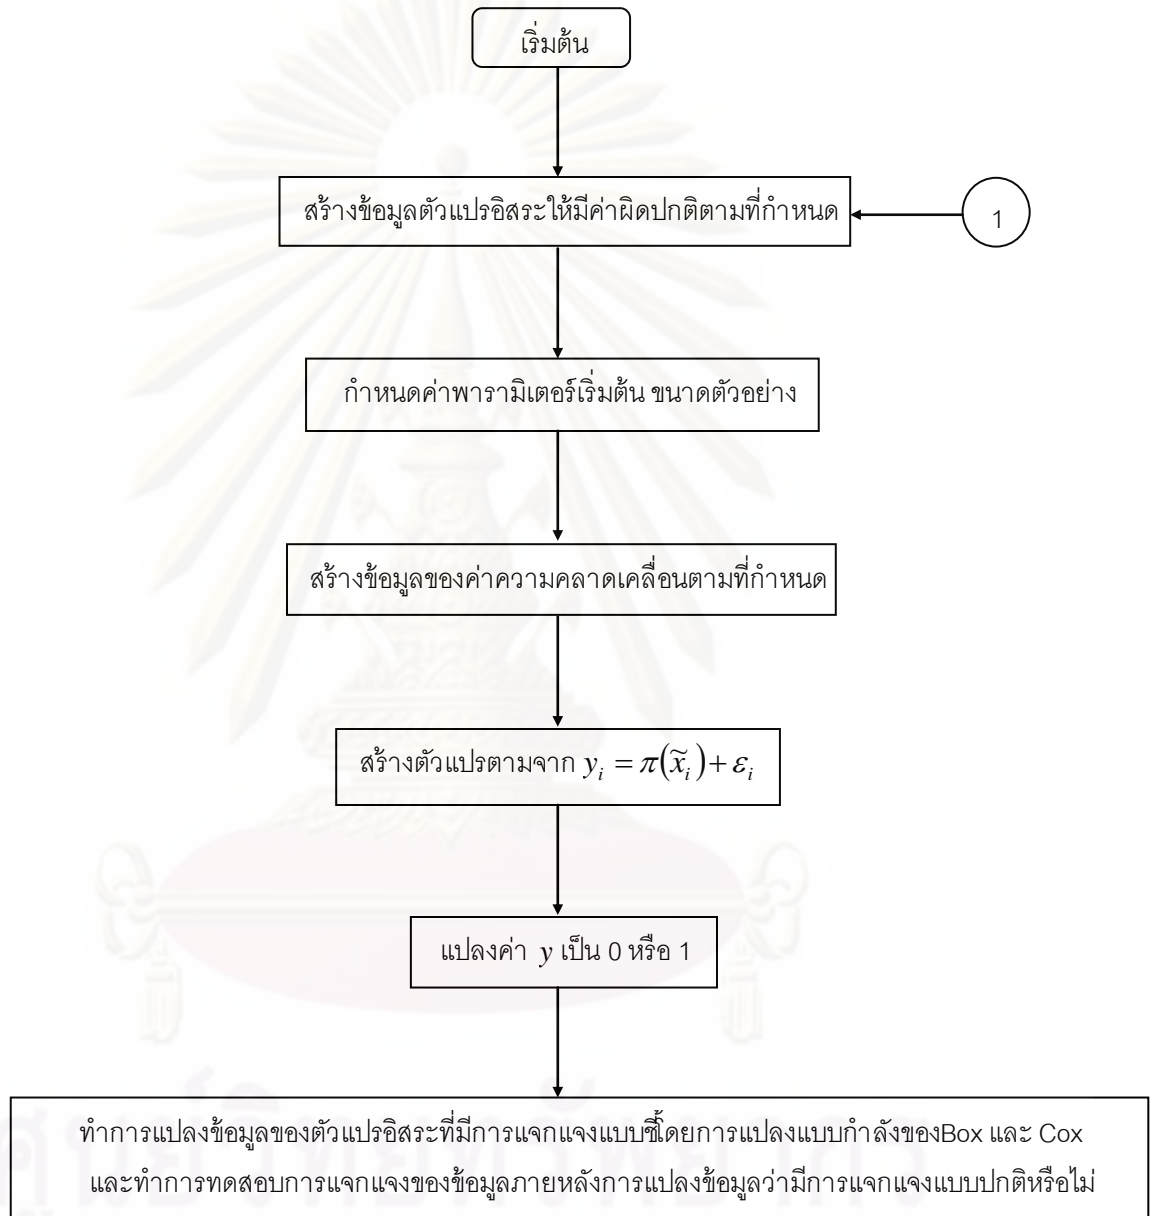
เริ่มต้น

สร้างข้อมูลตัวแปรอิสระให้มีค่าผิดปกติตามที่กำหนด

1

กำหนดค่าพารามิเตอร์เริ่มต้น ขนาดตัวอย่าง

สร้างข้อมูลของค่าความคลาดเคลื่อนตามที่กำหนด

สร้างตัวแปรตามจาก $y_i = \pi(\widetilde{x}_i) + \varepsilon_i$

แปลงค่า $y$ เป็น 0 หรือ 1

ทำการแปลงข้อมูลของตัวแปรอิสระที่มีการแจกแจงแบบชี้โดยการแปลงแบบกำลังของBox และ Cox และทำการทดสอบการแจกแจงของข้อมูลภายหลังการแปลงข้อมูลว่ามีการแจกแจงแบบปกติหรือไม่